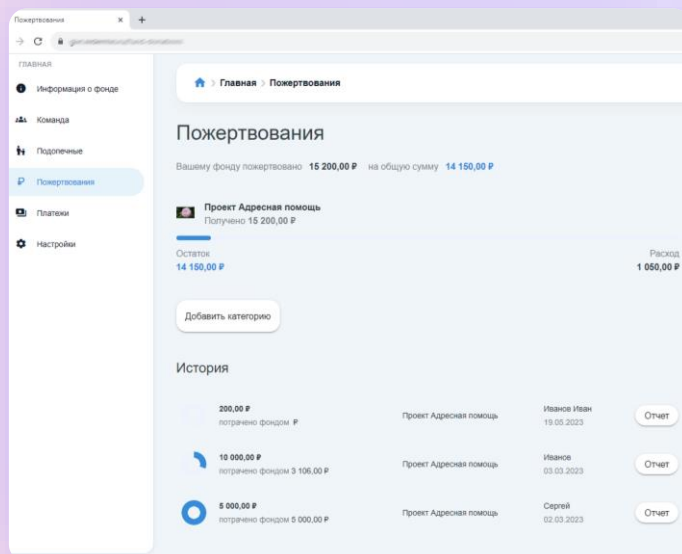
Пожертвования ×  +

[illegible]

ГЛАВНАЯ

Информация о фонде

Команда

Подопечные

Пожертвования

Платежи

Настройки

Главная > Пожертвования

Пожертвования

Вашему фонду пожертвовано 15 200,00 ₽ на общую сумму 14 150,00 ₽

Проект Адресная помощь
Получено 15 200,00 ₽

Остаток
14 150,00 ₽

Расход
1 050,00 ₽

Добавить категорию

История

| | | | |
|---|---|---|---|
| 200,00 ₽ потрачено фондом ₽ | Проект Адресная помощь | Иванов Иван 19.05.2023 | Отчет |
| 10 000,00 ₽ потрачено фондом 3 106,00 ₽ | Проект Адресная помощь | Иванов 03.03.2023 | Отчет |
| 5 000,00 ₽ потрачено фондом 5 000,00 ₽ | Проект Адресная помощь | Сергей 02.03.2023 | Отчет |